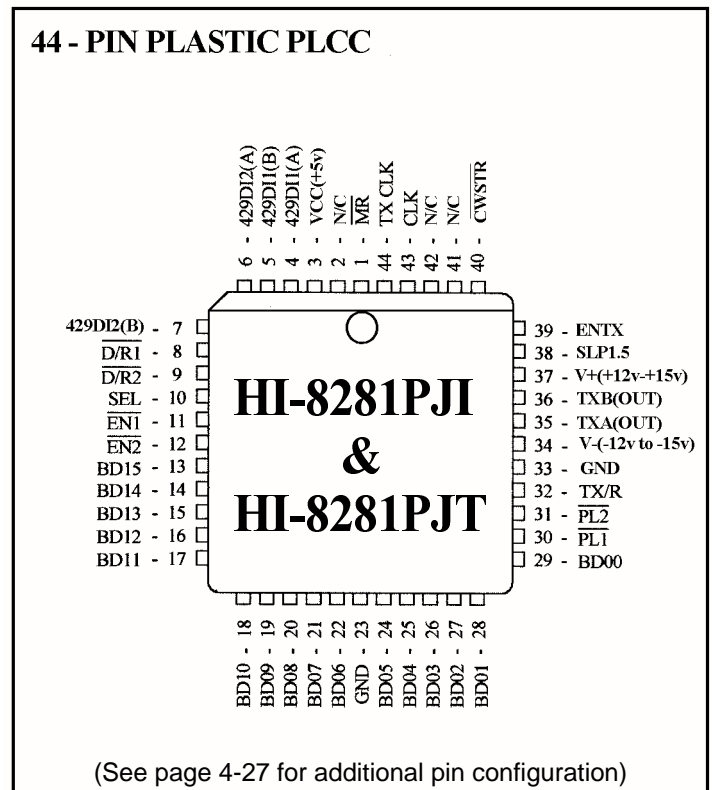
44 - PIN PLASTIC PLCC

6 - 429DI2(A)
5 - 429DI1(B)
4 - 429DI1(A)
3 - VCC(+5v)
2 - N/C
1 - $\overline{MR}$
44 - TX CLK
43 - CLK
42 - N/C
41 - N/C
40 - $\overline{CWSTR}$

429DI2(B) - 7
$\overline{D/R1}$ - 8
$\overline{D/R2}$ - 9
SEL - 10
$\overline{EN1}$ - 11
$\overline{EN2}$ - 12
BD15 - 13
BD14 - 14
BD13 - 15
BD12 - 16
BD11 - 17

HI-8281PJI
&
HI-8281PJT

39 - ENTX
38 - SLP1.5
37 - V+(+12v-+15v)
36 - TXB(OUT)
35 - TXA(OUT)
34 - V-(-12v to -15v)
33 - GND
32 - TX/R
31 - $\overline{PL2}$
30 - $\overline{PL1}$
29 - BD00

BD10 - 18
BD09 - 19
BD08 - 20
BD07 - 21
BD06 - 22
GND - 23
BD05 - 24
BD04 - 25
BD03 - 26
BD02 - 27
BD01 - 28

(See page 4-27 for additional pin configuration)